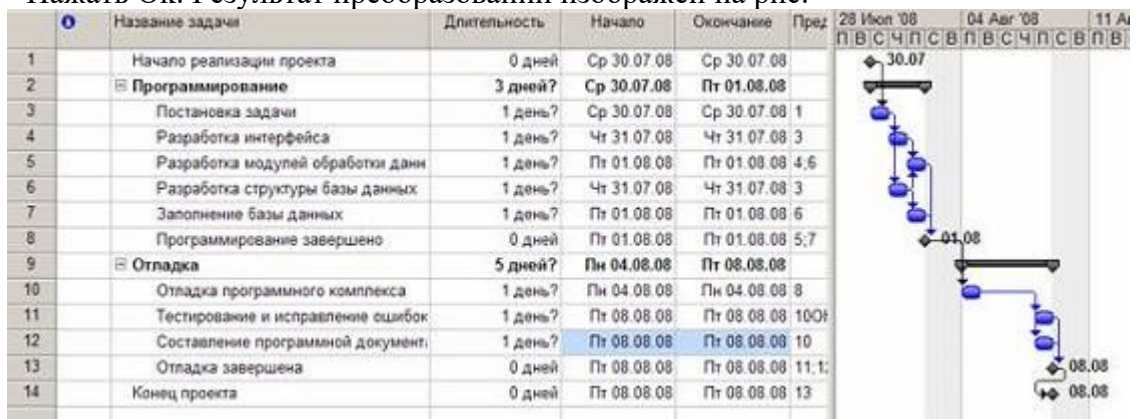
Нажать Ок. Результат преобразований изображен на рис.

| | | Название задачи | Длительность | Начало | Окончание | Пред |
|---|---|---|---|---|---|---|
| 1 | | Начало реализации проекта | 0 дней | Ср 30.07.08 | Ср 30.07.08 | |
| 2 | | ⊟ Программирование | 3 дней? | Ср 30.07.08 | Пт 01.08.08 | |
| 3 | | Постановка задачи | 1 день? | Ср 30.07.08 | Ср 30.07.08 | 1 |
| 4 | | Разработка интерфейса | 1 день? | Чт 31.07.08 | Чт 31.07.08 | 3 |
| 5 | | Разработка модулей обработки данн | 1 день? | Пт 01.08.08 | Пт 01.08.08 | 4;6 |
| 6 | | Разработка структуры базы данных | 1 день? | Чт 31.07.08 | Чт 31.07.08 | 3 |
| 7 | | Заполнение базы данных | 1 день? | Пт 01.08.08 | Пт 01.08.08 | 6 |
| 8 | | Программирование завершено | 0 дней | Пт 01.08.08 | Пт 01.08.08 | 5;7 |
| 9 | | ⊟ Отладка | 5 дней? | Пн 04.08.08 | Пт 08.08.08 | |
| 10 | | Отладка программного комплекса | 1 день? | Пн 04.08.08 | Пн 04.08.08 | 8 |
| 11 | | Тестирование и исправление ошибок | 1 день? | Пт 08.08.08 | Пт 08.08.08 | 10ОН |
| 12 | | Составление программной документ | 1 день? | Пт 08.08.08 | Пт 08.08.08 | 10 |
| 13 | | Отладка завершена | 0 дней | Пт 08.08.08 | Пт 08.08.08 | 11;1: |
| 14 | | Конец проекта | 0 дней | Пт 08.08.08 | Пт 08.08.08 | 13 |

28 Июл '08 | 04 Авг '08 | 11 А
П В С Ч П С В П В С Ч П С В П В
30.07
01.08
08.08
08.08